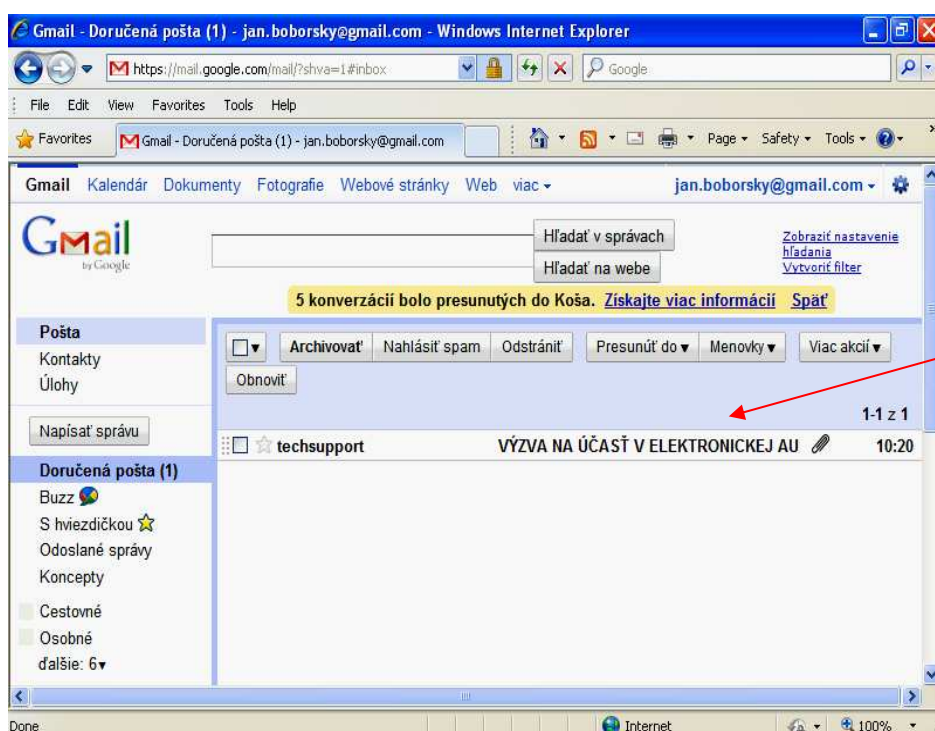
Gmail - Doručená pošta (1) - jan.boborsky@gmail.com - Windows Internet Explorer

https://mail.google.com/mail/?shva=1#inbox

Google

File Edit View Favorites Tools Help

Favorites

Gmail - Doručená pošta (1) - jan.boborsky@gmail.com

Page ▾ Safety ▾ Tools ▾

Gmail Kalendár Dokumenty Fotografie Webové stránky Web viac ▾

jan.boborsky@gmail.com ▾

Gmail by Google

Hľadať v správach

Hľadať na webe

Zobraziť nastavenie hľadania

Vytvoriť filter

5 konverzácií bolo presunutých do Koša. Získajte viac informácií Späť

Pošta

Kontakty

Úlohy

Napísať správu

Doručená pošta (1)

Buzz

S hviezdičkou

Odoslané správy

Koncepty

Cestovné

Osobné

ďalšie: 6▾

Archivovať Nahlásiť spam Odstrániť Presunúť do ▾ Menovky ▾ Viac akcií ▾

Obnoviť

1-1 z 1

techsupport VÝZVA NA ÚČASŤ V ELEKTRONICKEJ AU 10:20

Done

Internet

100%